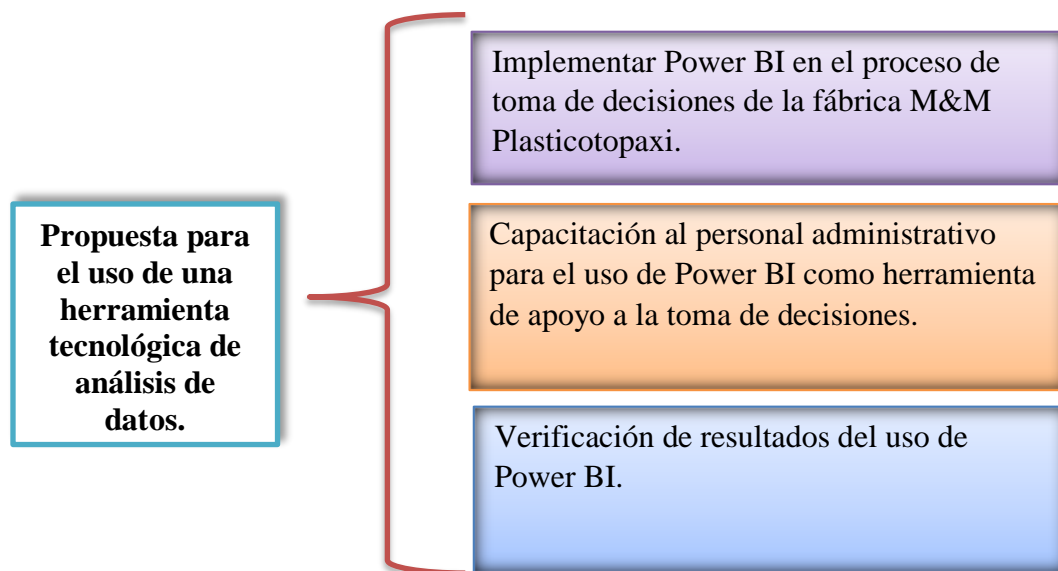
Propuesta para el uso de una herramienta tecnológica de análisis de datos.

Implementar Power BI en el proceso de toma de decisiones de la fábrica M&M Plasticotopaxi.

Capacitación al personal administrativo para el uso de Power BI como herramienta de apoyo a la toma de decisiones.

Verificación de resultados del uso de Power BI.